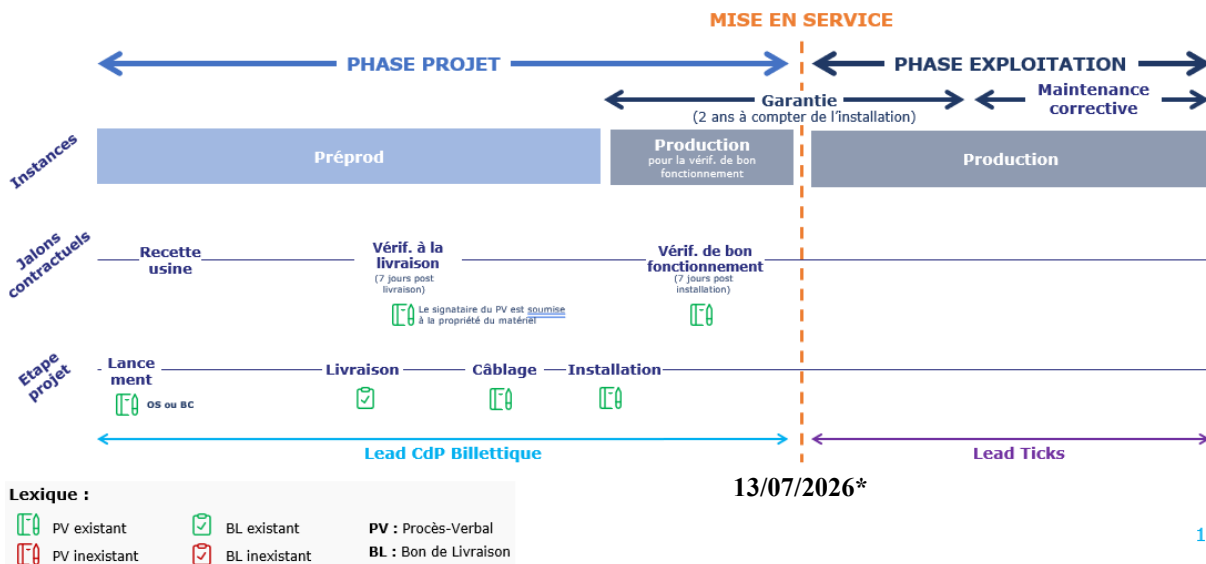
MISE EN SERVICE

PHASE PROJET

PHASE EXPLOITATION

Garantie
(2 ans à compter de l'installation)

Maintenance corrective

Instances

Préprod

Production
pour la vérif. de bon fonctionnement

Production

Jalons contractuels

Recette usine

Vérif. à la livraison
(7 jours post livraison)

Le signataire du PV est soumise à la propriété du matériel

Vérif. de bon fonctionnement
(7 jours post installation)

Etape projet

Lancement

OS ou BC

Livraison

Câblage

Installation

Lead CdP Billettique

Lead Ticks

13/07/2026*

Lexique :

PV existant

BL existant

PV : Procès-Verbal

PV inexistant

BL inexistant

BL : Bon de Livraison

1